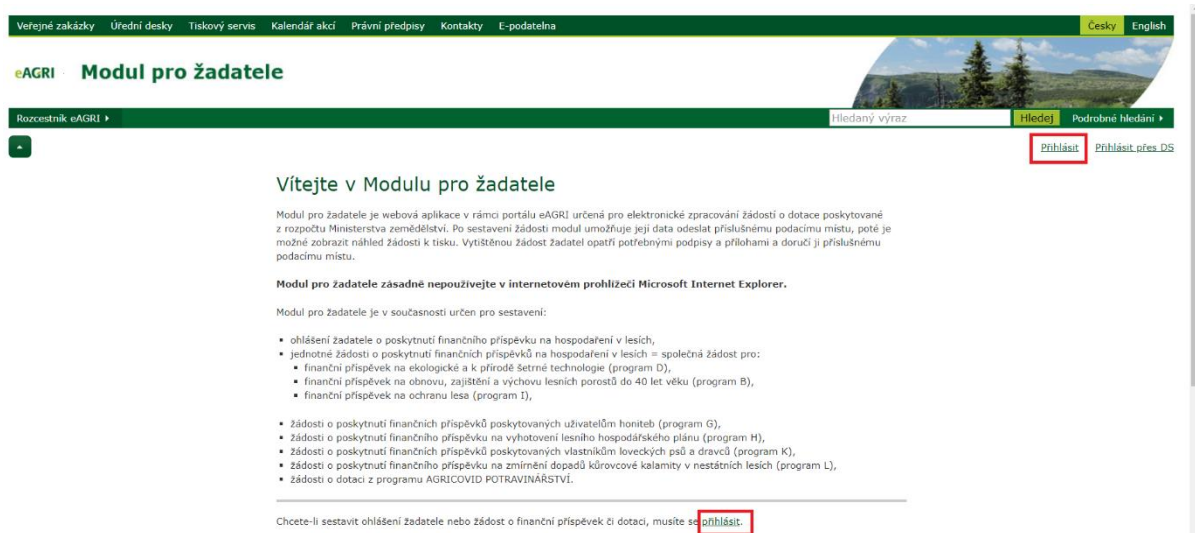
Veřejné zakázky Úřední desky Tiskový servis Kalendář akcí Právní předpisy Kontakty E-podatelna

Česky English

eAGRI Modul pro žadatele

Rozcestník eAGRI ▸

Hledaný výraz

Hledej Podrobné hledání ▸

Přihlásit Přihlásit přes DS

Vítejte v Modulu pro žadatele

Modul pro žadatele je webová aplikace v rámci portálu eAGRI určená pro elektronické zpracování žádostí o dotace poskytované z rozpočtu Ministerstva zemědělství. Po sestavení žádosti modul umožňuje její data odeslat příslušnému podacímu místu, poté je možné zobrazit náhled žádosti k tisku. Vytištěnou žádost žadatel opatří potřebnými podpisy a přílohami a doručí ji příslušnému podacímu místu.

**Modul pro žadatele zásadně nepoužívejte v internetovém prohlížeči Microsoft Internet Explorer.**

Modul pro žadatele je v současnosti určen pro sestavení:

- ohlášení žadatele o poskytnutí finančního příspěvku na hospodaření v lesích,
- jednotné žádosti o poskytnutí finančních příspěvků na hospodaření v lesích = společná žádost pro:
  - finanční příspěvek na ekologické a k přírodě šetrné technologie (program D),
  - finanční příspěvek na obnovu, zajištění a výchovu lesních porostů do 40 let věku (program B),
  - finanční příspěvek na ochranu lesa (program I),

- žádosti o poskytnutí finančních příspěvků poskytovaných uživatelům honiteb (program G),
- žádosti o poskytnutí finančního příspěvku na vyhotovení lesního hospodářského plánu (program H),
- žádosti o poskytnutí finančních příspěvků poskytovaných vlastníkům loveckých psů a dravců (program K),
- žádosti o poskytnutí finančního příspěvku na zmírnění dopadů kůrovcové kalamity v nestátních lesích (program L),
- žádosti o dotaci z programu AGRICOVID POTRAVINÁŘSTVÍ.

Chcete-li sestavit ohlášení žadatele nebo žádost o finanční příspěvek či dotaci, musíte se přihlásit.